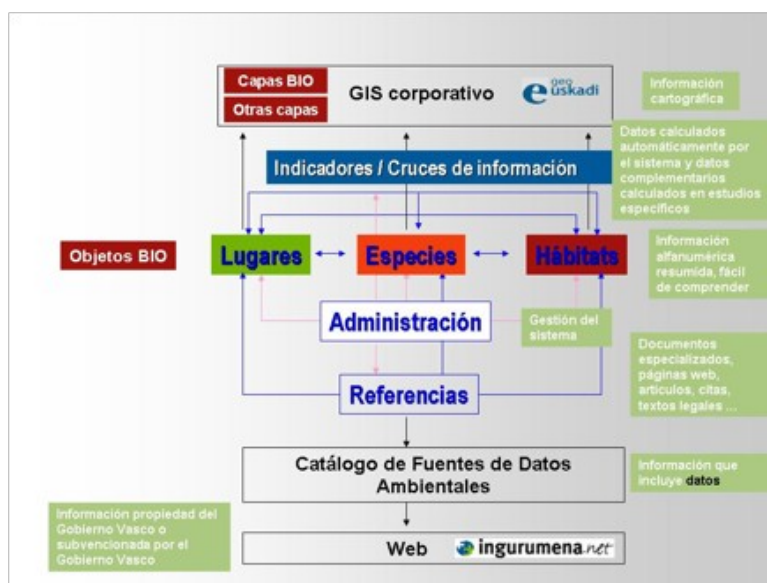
Capas BIO

Otras capas

GIS corporativo

geo euskadi

Información cartográfica

Datos calculados automáticamente por el sistema y datos complementarios calculados en estudios específicos

Indicadores / Cruces de información

Objetos BIO

Lugares

Especies

Hábitats

Información alfanumérica resumida, fácil de comprender

Administración

Gestión del sistema

Documentos especializados, páginas web, artículos, citas, textos legales ...

Referencias

Catálogo de Fuentes de Datos Ambientales

Información que incluye datos

Información propiedad del Gobierno Vasco o subvencionada por el Gobierno Vasco

Web

ingurumena.net